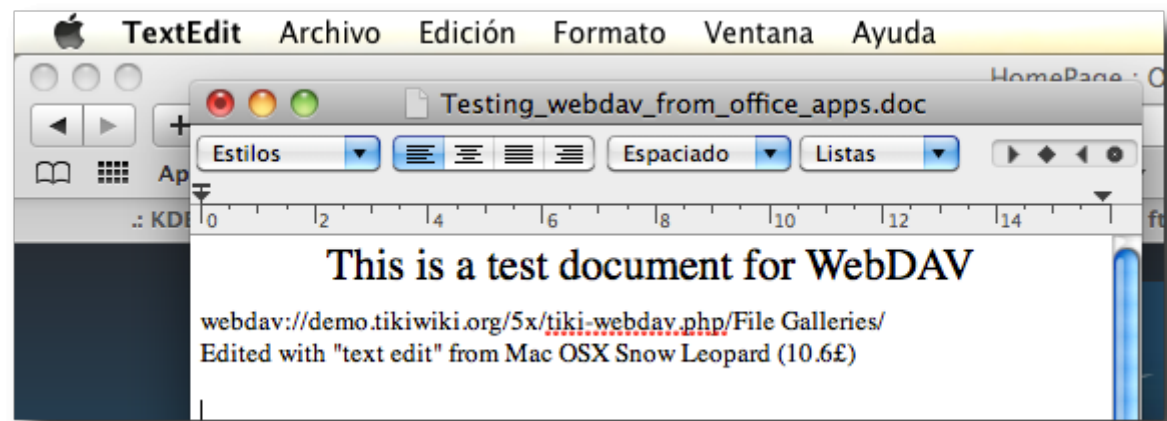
TextEdit Archivo Edición Formato Ventana Ayuda

HomePage : C

Ap

.: KDE

ft

Testing_webdav_from_office_apps.doc

Estilos

Espaciado

Listas

0 2 4 6 8 10 12 14

This is a test document for WebDAV

webdav://demo.tikiwiki.org/5x/tiki-webdav.php/File Galleries/
Edited with "text edit" from Mac OSX Snow Leopard (10.6£)